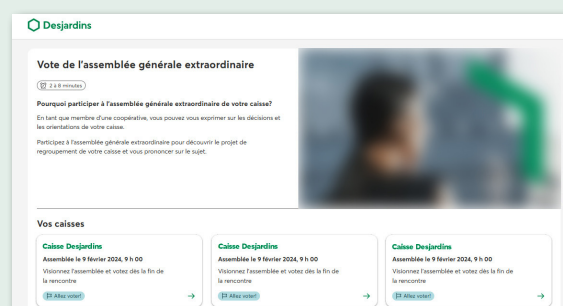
Desjardins

Vote de l'assemblée générale extraordinaire

2 à 8 minutes

Pourquoi participer à l'assemblée générale extraordinaire de votre caisse?

En tant que membre d'une coopérative, vous pouvez vous exprimer sur les décisions et les orientations de votre caisse.

Participez à l'assemblée générale extraordinaire pour découvrir le projet de regroupement de votre caisse et vous prononcer sur le sujet.

Vos caisses

Caisse Desjardins
Assemblée le 9 février 2024, 9 h 00
Visionnez l'assemblée et votez dès la fin de la rencontre
Allez voter!

Caisse Desjardins
Assemblée le 9 février 2024, 9 h 00
Visionnez l'assemblée et votez dès la fin de la rencontre
Allez voter!

Caisse Desjardins
Assemblée le 9 février 2024, 9 h 00
Visionnez l'assemblée et votez dès la fin de la rencontre
Allez voter!